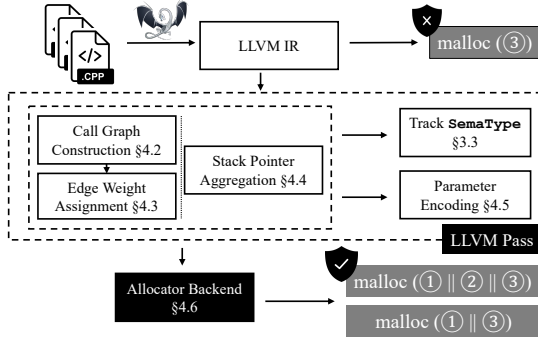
.CPP

LLVM IR

malloc (③)

Call Graph Construction §4.2

Edge Weight Assignment §4.3

Stack Pointer Aggregation §4.4

Track **SemaType** §3.3

Parameter Encoding §4.5

LLVM Pass

Allocator Backend §4.6

malloc (① || ② || ③)

malloc (① || ③)